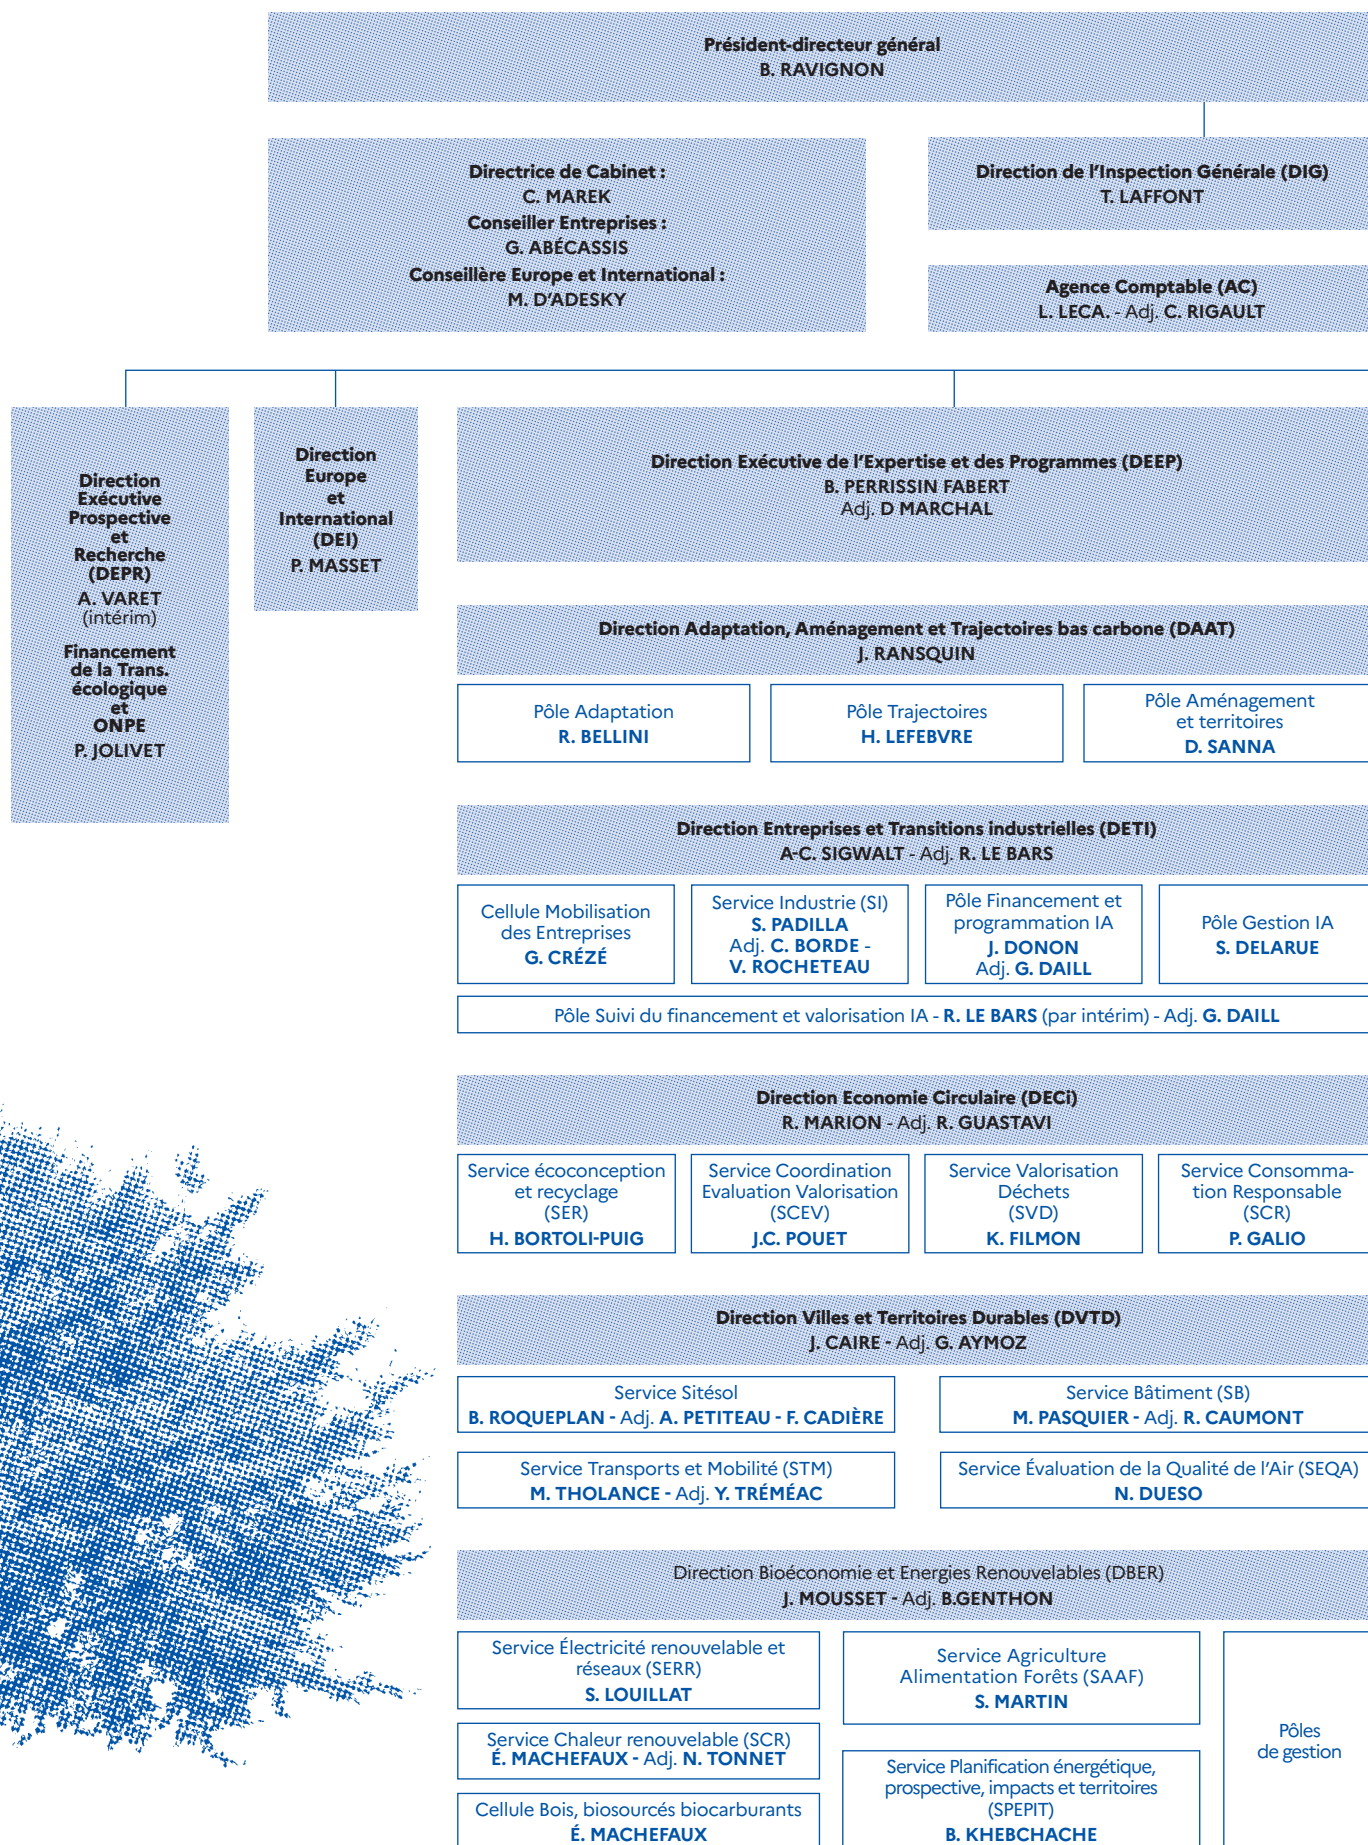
Président-directeur général
B. RAVIGNON

Directrice de Cabinet :
C. MAREK
Conseiller Entreprises :
G. ABÉCASSIS
Conseillère Europe et International :
M. D'ADESKY

Direction de l'Inspection Générale (DIG)
T. LAFFONT

Agence Comptable (AC)
L. LECA. - Adj. C. RIGAULT

Direction Exécutive Prospective et Recherche (DEPR)
A. VARET (intérim)
Financement de la Trans. écologique et ONPE
P. JOLIVET

Direction Europe et International (DEI)
P. MASSET

Direction Exécutive de l'Expertise et des Programmes (DEEP)
B. PERRISSIN FABERT
Adj. D MARCHAL

Direction Adaptation, Aménagement et Trajectoires bas carbone (DAAT)
J. RANSQUIN

Pôle Adaptation
R. BELLINI

Pôle Trajectoires
H. LEFEBVRE

Pôle Aménagement et territoires
D. SANNA

Direction Entreprises et Transitions industrielles (DETI)
A-C. SIGWALT - Adj. R. LE BARS

Cellule Mobilisation des Entreprises
G. CRÉZÉ

Service Industrie (SI)
S. PADILLA
Adj. C. BORDE - V. ROCHETEAU

Pôle Financement et programmation IA
J. DONON
Adj. G. DAILL

Pôle Gestion IA
S. DELARUE

Pôle Suivi du financement et valorisation IA - R. LE BARS (par intérim) - Adj. G. DAILL

Direction Economie Circulaire (DECi)
R. MARION - Adj. R. GUASTAVI

Service écoconception et recyclage (SER)
H. BORTOLI-PUIG

Service Coordination Evaluation Valorisation (SCEV)
J.C. POUET

Service Valorisation Déchets (SVD)
K. FILMON

Service Consommation Responsable (SCR)
P. GALIO

Direction Villes et Territoires Durables (DVTD)
J. CAIRE - Adj. G. AYMOZ

Service Sitésol
B. ROQUEPLAN - Adj. A. PETITEAU - F. CADIÈRE

Service Bâtiment (SB)
M. PASQUIER - Adj. R. CAUMONT

Service Transports et Mobilité (STM)
M. THOLANCE - Adj. Y. TRÉMÉAC

Service Évaluation de la Qualité de l'Air (SEQA)
N. DUESO

Direction Bioéconomie et Energies Renouvelables (DBER)
J. MOUSSET - Adj. B.GENTHON

Service Électricité renouvelable et réseaux (SERR)
S. LOUILLAT

Service Agriculture Alimentation Forêts (SAAF)
S. MARTIN

Pôles de gestion

Service Chaleur renouvelable (SCR)
É. MACHEFAUX - Adj. N. TONNET

Service Planification énergétique, prospective, impacts et territoires (SPEPIT)
B. KHEBCHACHE

Cellule Bois, biosourcés biocarburants
É. MACHEFAUX